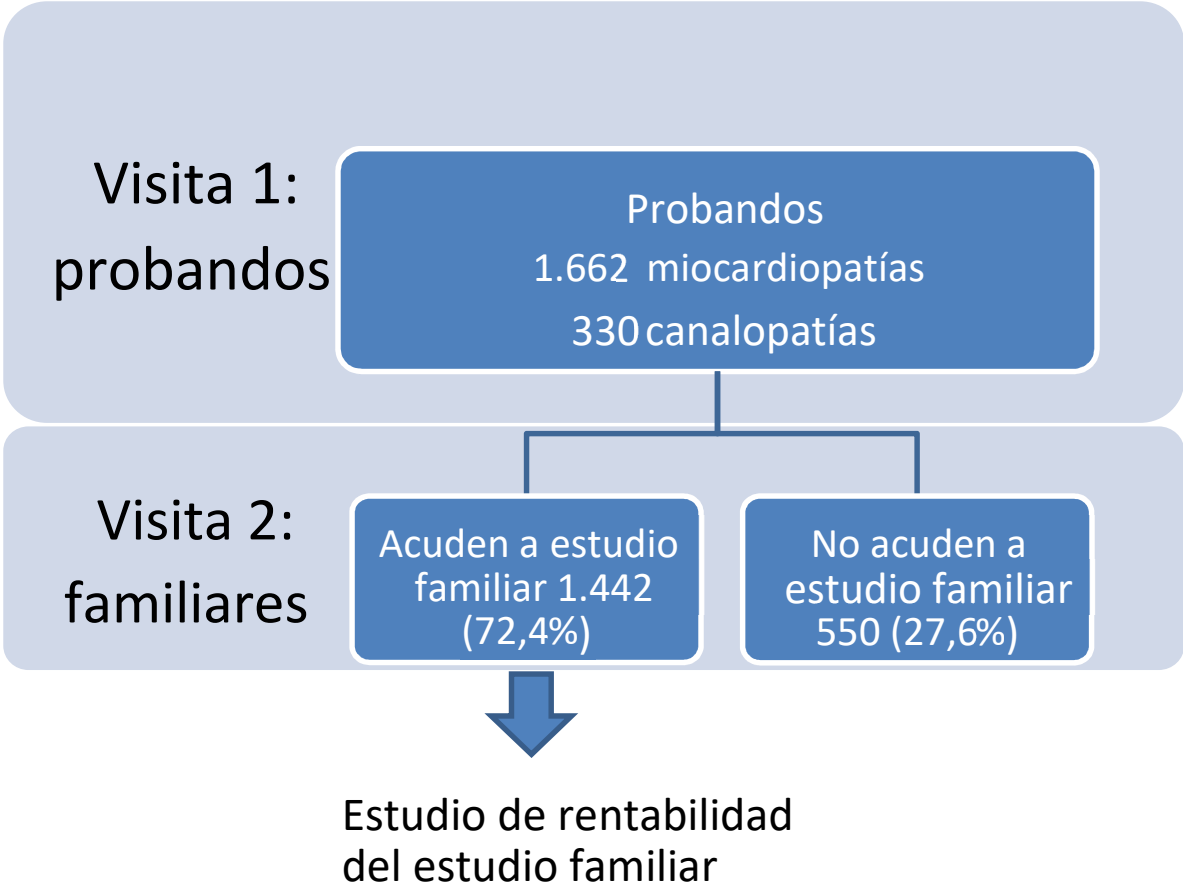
Visita 1: probandos

Probandos
1.662 miocardiopatías
330 canalopatías

Visita 2: familiares

Acuden a estudio familiar 1.442 (72,4%)

No acuden a estudio familiar 550 (27,6%)

Estudio de rentabilidad del estudio familiar